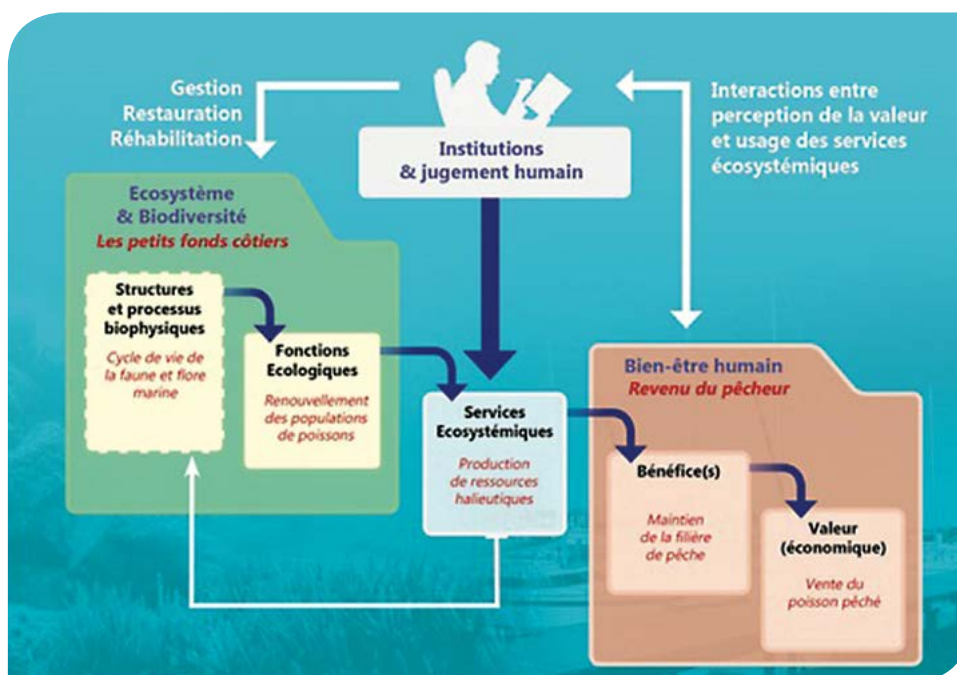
Gestion
Restauration
Réhabilitation

Institutions
& jugement humain

Interactions entre perception de la valeur et usage des services écosystémiques

Ecosystème
& Biodiversité
Les petits fonds côtiers

Structures et processus biophysiques
Cycle de vie de la faune et flore marine

Fonctions Ecologiques
Renouvellement des populations de poissons

Services Ecosystémiques
Production de ressources halieutiques

Bien-être humain
Revenu du pêcheur

Bénéfice(s)
Maintien de la filière de pêche

Valeur (économique)
Vente du poisson pêché